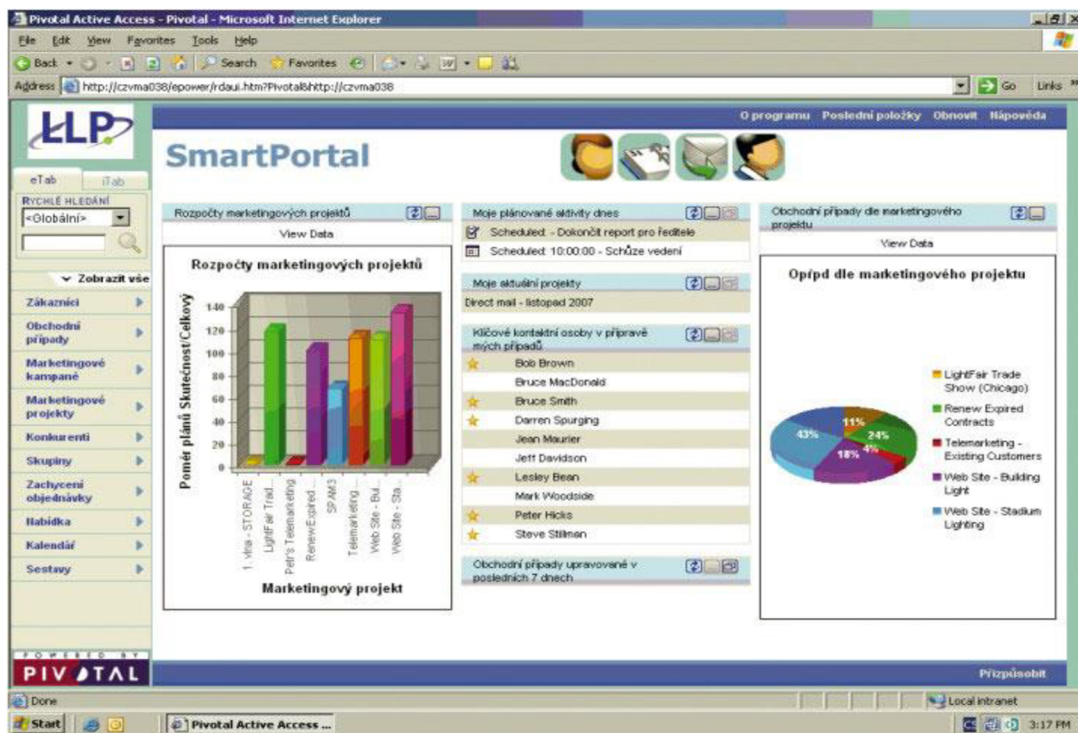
Pivotal Active Access - Pivotal - Microsoft Internet Explorer

File Edit View Favorites Tools Help

Back Search Favorites

Address http://czvma038/epower/rdaui.htm?Pivotal&http://czvma038

Go Links

LLP

SmartPortal

O programu Poslední položky Obnovit Nápověda

eTab iTab

RYCHLÉ HLEDÁNÍ

<Globální>

Zobrazit vše

Zákazníci

Obchodní případy

Marketingové kampaně

Marketingové projekty

Konkurenti

Skupiny

Zachycení objednávky

Nabídka

Kalendář

Sestavy

Rozpočty marketingových projektů

View Data

Rozpočty marketingových projektů

Poměr plánů Skutečnost/Celkový

140
120
100
80
60
40
20
0

1. vlna - STORAGE
LightFair Trad...
Petr's Telemarketing
Renew Expired ...
SPAM3
Telemarketing ...
Web Site - Bui...
Web Site - Sta...

Marketingový projekt

Moje plánované aktivity dnes

Scheduled: - Dokončit report pro ředitele

Scheduled: 10:00:00 - Schůze vedení

Moje aktuální projekty

Direct mail - listopad 2007

Klíčové kontaktní osoby v přípravě mých případů

Bob Brown
Bruce MacDonald
Bruce Smith
Darren Spurging
Jean Maurier
Jeff Davidson
Lesley Bean
Mark Woodside
Peter Hicks
Steve Stillman

Obchodní případy upravované v posledních 7 dnech

Obchodní případy dle marketingového projektu

View Data

Opřpd dle marketingového projektu

11%
24%
4%
18%
43%

LightFair Trade Show (Chicago)
Renew Expired Contracts
Telemarketing - Existing Customers
Web Site - Building Light
Web Site - Stadium Lighting

POWERED BY
PIVOTAL

Přizpůsobit

Done

Local intranet

Start

Pivotal Active Access ...

3:17 PM